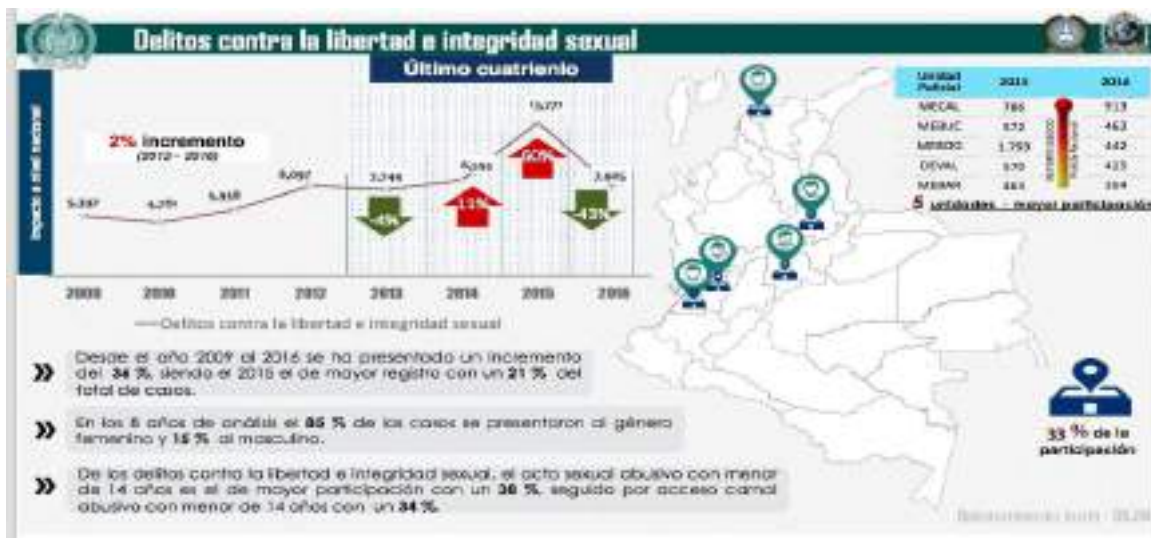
Delitos contra la libertad e integridad sexual

Último cuatrienio

Impacto a nivel nacional

2% incremento
(2012 - 2016)

5.337
4.751
5.818
6.092
5.744
6.055
13.277
3.695

-6%
11%
90%
-42%

2009 2010 2011 2012 2013 2014 2015 2016

—Delitos contra la libertad e integridad sexual

| Unidad Policial | 2015 | 2016 |
|---|---|---|
| MECAL | 786 | 513 |
| MEBUC | 572 | 463 |
| MEBOG | 1.759 | 442 |
| DEVAL | 570 | 423 |
| MEBAR | 461 | 354 |

5 unidades - mayor participación

» Desde el año 2009 al 2016 se ha presentado un incremento del 34 %, siendo el 2015 el de mayor registro con un 21 % del total de casos.

» En los 8 años de análisis el 85 % de los casos se presentaron al género femenino y 15 % al masculino.

» De los delitos contra la libertad e integridad sexual, el acto sexual abusivo con menor de 14 años es el de mayor participación con un 38 %, seguido por acceso carnal abusivo con menor de 14 años con un 34 %.

33 % de la participación

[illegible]